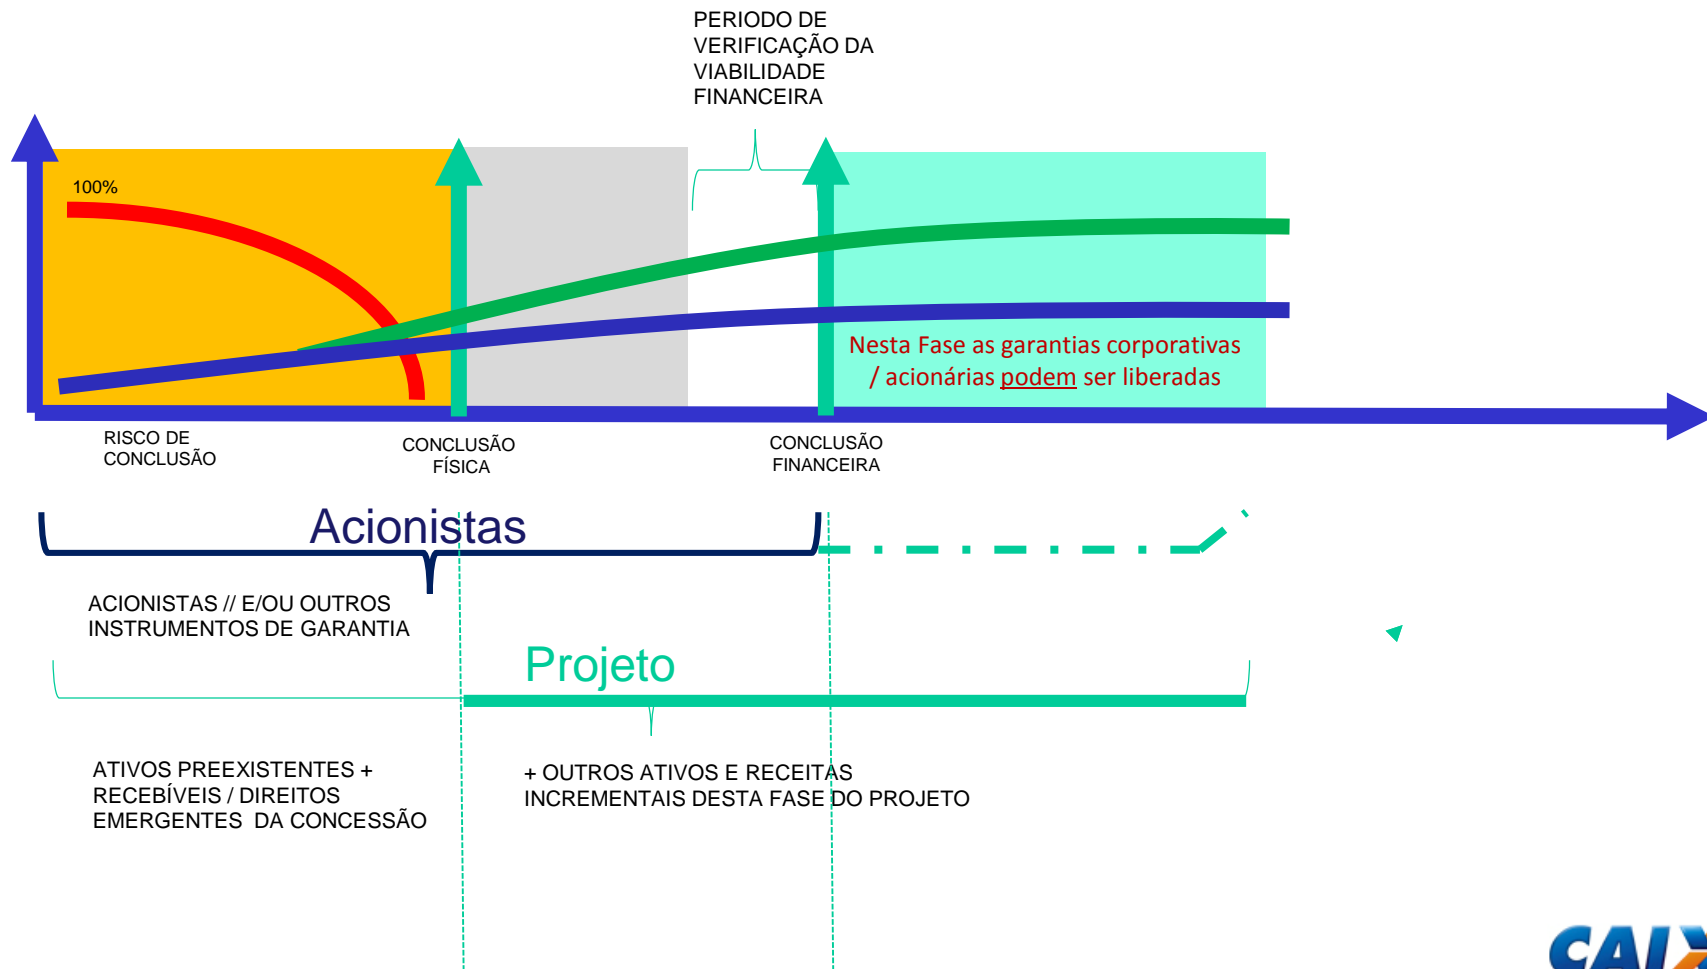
PERIODO DE VERIFICAÇÃO DA VIABILIDADE FINANCEIRA

100%

Nesta Fase as garantias corporativas / acionárias podem ser liberadas

RISCO DE CONCLUSÃO

CONCLUSÃO FÍSICA

CONCLUSÃO FINANCEIRA

Acionistas

ACIONISTAS // E/OU OUTROS INSTRUMENTOS DE GARANTIA

Projeto

ATIVOS PREEXISTENTES + RECEBÍVEIS / DIREITOS EMERGENTES DA CONCESSÃO

+ OUTROS ATIVOS E RECEITAS INCREMENTAIS DESTA FASE DO PROJETO

CAI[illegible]